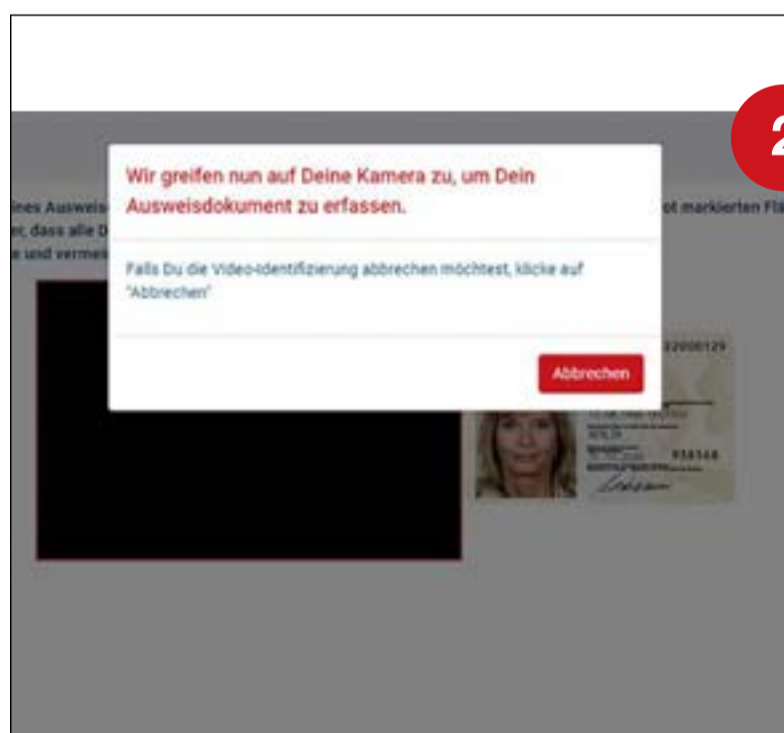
2

ines Ausweis
er, dass alle D
e und vermes

ot markierten Flä

Wir greifen nun auf Deine Kamera zu, um Dein Ausweisdokument zu erfassen.

Falls Du die Video-Identifizierung abbrechen möchtest, klicke auf "Abbrechen"

Abbrechen

22006129

938148